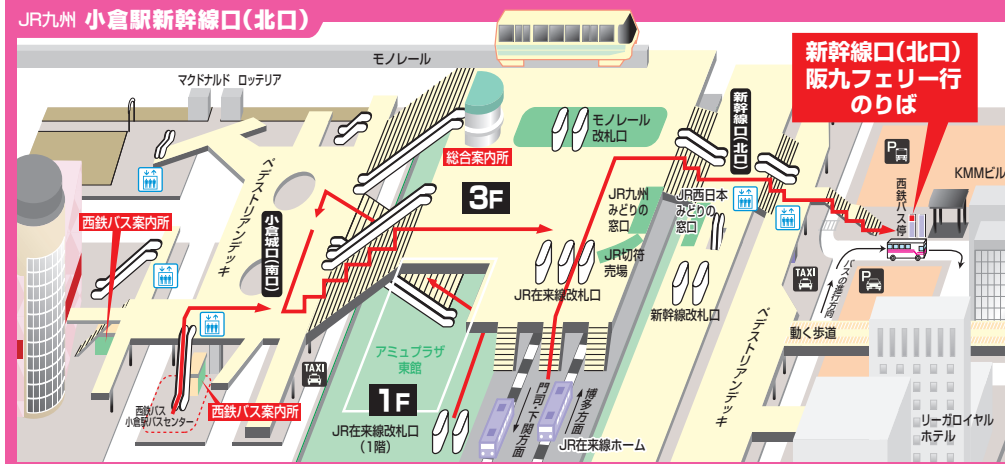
JR九州 小倉駅新幹線口(北口)

新幹線口(北口)
阪九フェリー行
のりば

モノレール
マクドナルド ロッテリア
モノレール改札口
新幹線口(北口)
ペデストリアンデッキ
小倉城口(南口)
総合案内所
3F
JR九州みどりの窓口
JR西日本みどりの窓口
JR切符売場
JR在来線改札口
新幹線改札口
西鉄バス案内所
TAXI
P
KMMビル
西鉄バス停
バスの進行方向
動く歩道
ペデストリアンデッキ
アミュプラザ東館
1F
JR在来線改札口 (1階)
門司・下関方面
博多方面
JR在来線ホーム
西鉄バス小倉駅バスセンター
西鉄バス案内所
リーガロイヤルホテル